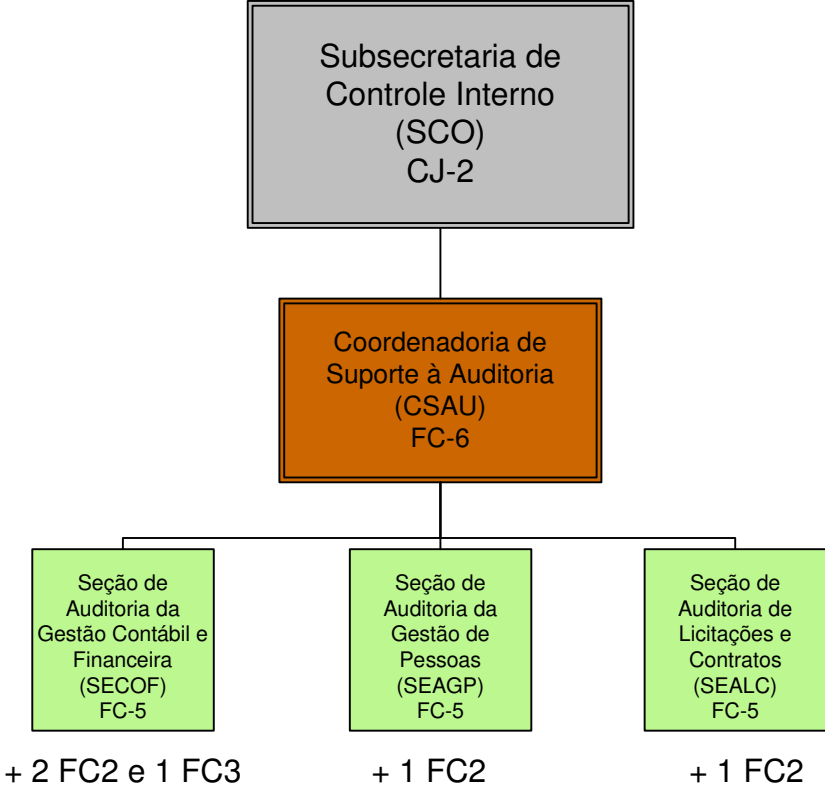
Subsecretaria de Controle Interno (SCO) CJ-2

Coordenadoria de Suporte à Auditoria (CSAU) FC-6

Seção de Auditoria da Gestão Contábil e Financeira (SECOF) FC-5

+ 2 FC2 e 1 FC3

Seção de Auditoria da Gestão de Pessoas (SEAGP) FC-5

+ 1 FC2

Seção de Auditoria de Licitações e Contratos (SEALC) FC-5

+ 1 FC2